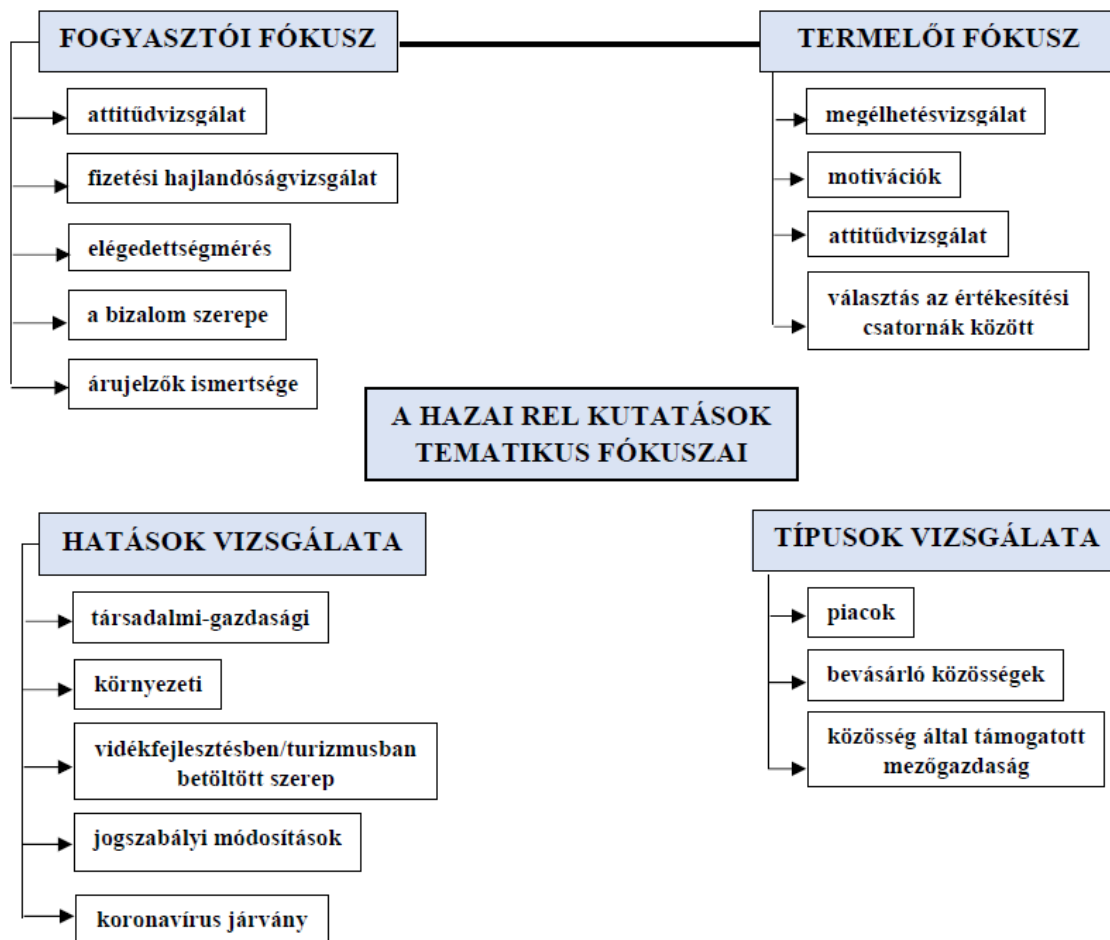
FOGYASZTÓI FÓKUSZ

attitűdvizsgálat

fizetési hajlandóságvizsgálat

elégedettségmérés

a bizalom szerepe

árujelzők ismertsége

TERMELŐI FÓKUSZ

megélhetésvizsgálat

motivációk

attitűdvizsgálat

választás az értékesítési csatornák között

A HAZAI REL KUTATÁSOK TEMATIKUS FÓKUSZAI

HATÁSOK VIZSGÁLATA

társadalmi-gazdasági

környezeti

vidékfejlesztésben/turizmusban betöltött szerep

jogszabályi módosítások

koronavírus járvány

TÍPUSOK VIZSGÁLATA

piacok

bevásárló közösségek

közösség által támogatott mezőgazdaság